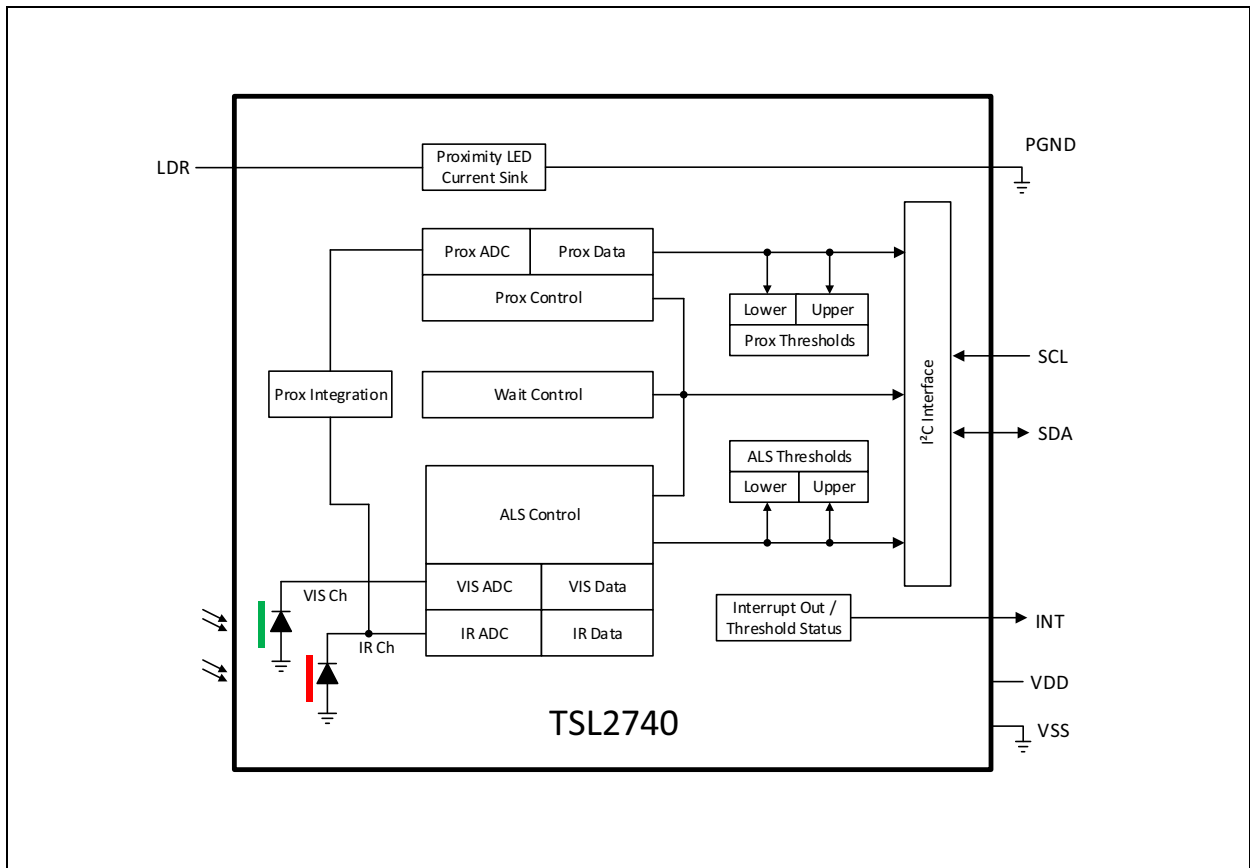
LDR

Proximity LED Current Sink

PGND

Prox ADC

Prox Data

Prox Control

Lower

Upper

Prox Thresholds

Prox Integration

Wait Control

$I^2C$ Interface

SCL

SDA

ALS Thresholds

Lower

Upper

ALS Control

VIS Ch

VIS ADC

VIS Data

IR Ch

IR ADC

IR Data

Interrupt Out / Threshold Status

INT

VDD

TSL2740

VSS